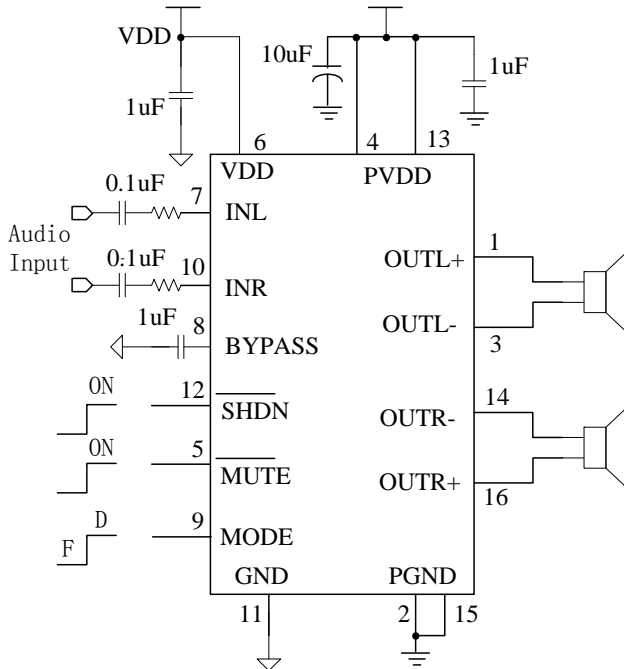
VDD
1uF
10uF
1uF
6
4
13
VDD
PVDD
0.1uF
7
INL
Audio
Input
0.1uF
10
INR
OUTL+
1
OUTL-
3
1uF
8
BYPASS
ON
12
$\overline{\text{SHDN}}$
OUTR-
14
ON
5
$\overline{\text{MUTE}}$
OUTR+
16
D
F
9
MODE
GND
PGND
11
2
15